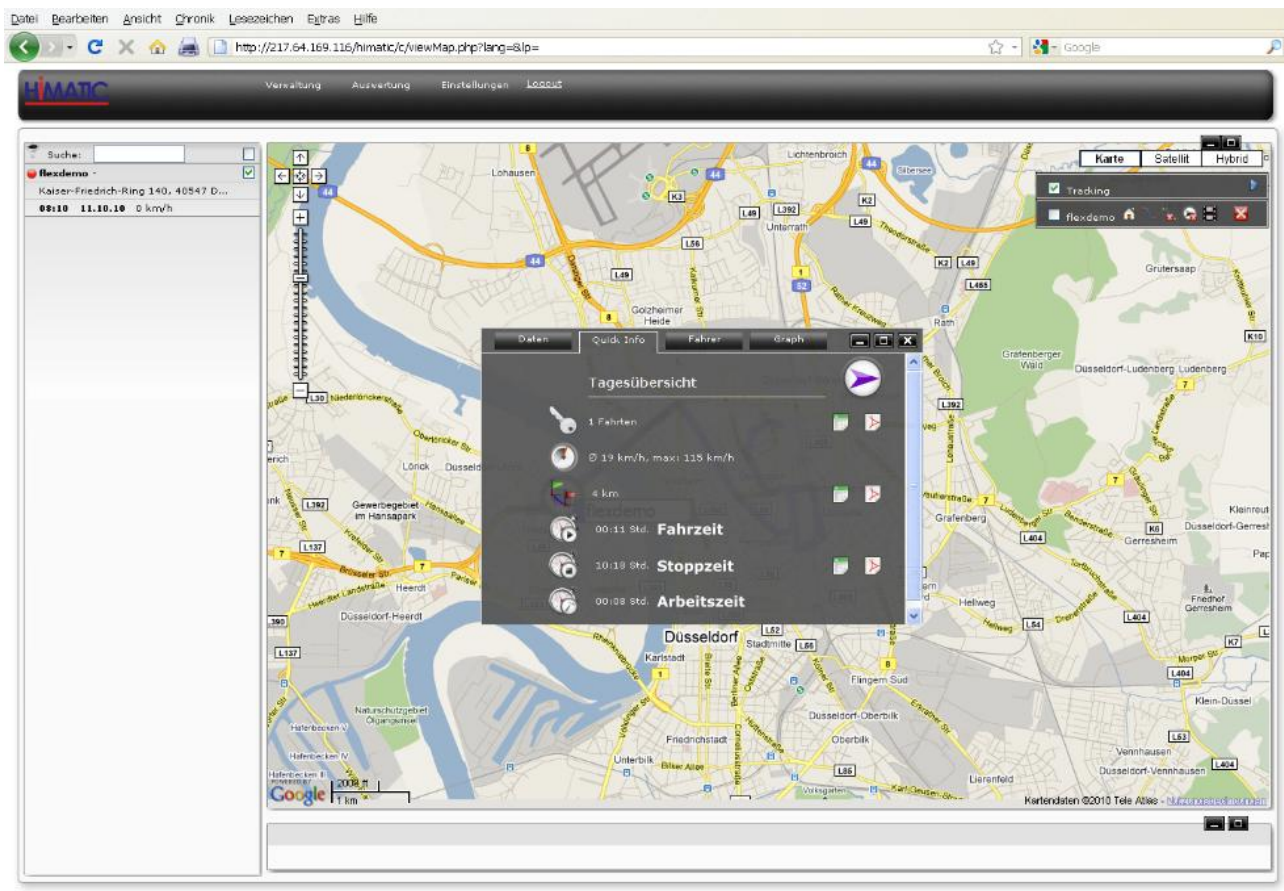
Datei Bearbeiten Ansicht Chronik Lesezeichen Extras Hilfe

http://217.64.169.116/himatic/c/viewMap.php?lang=&lp=

Google

HIMATIC

Verwaltung Auswertung Einstellungen Logout

Suche:

flexdemo -

Kaiser-Friedrich-Ring 140, 40547 D...

08:10 11.10.10 0 km/h

Karte Satellit Hybrid

Tracking

flexdemo

Daten Quick Info Fahrer Graph

Tagesübersicht

1 Fahrten

Ø 19 km/h, max: 115 km/h

4 km

00:11 Std. Fahrzeit

10:18 Std. Stoppzeit

00:08 Std. Arbeitszeit

Lohausen Lichtenbroich Unterrath Golzheimer Heide Rath Grafenberger Wald Düsseldorf-Ludenberg Ludenberg Grütersaap Lörick Gewerbegebiet im Hansapark Heerdt Düsseldorf-Heerdt Grafenberg Hellweg Gerresheim Düsseldorf-Gerresheim Kleinreut Düsseldorf Karlstadt Stadtmitte Flingern Süd Düsseldorf-Oberbilk Oberbilk Friedrichstadt Unterbilk Naturschutzgebiet Ölgangsinsel Hafenbecken V Hafenbecken IV Hafenbecken II Lierenfeld Vennhausen Düsseldorf-Vennhausen Klein-Düssel Friedhof Gerresheim Silbersee

L30 L392 L137 L49 L56 K2 K3 L485 K10 L404 K6 L54 K7 L52 L55 L85 L53 44 52 1 7 8

2000 ft
1 km

Google

Kartendaten ©2010 Tele Atlas - Nutzungsbedingungen